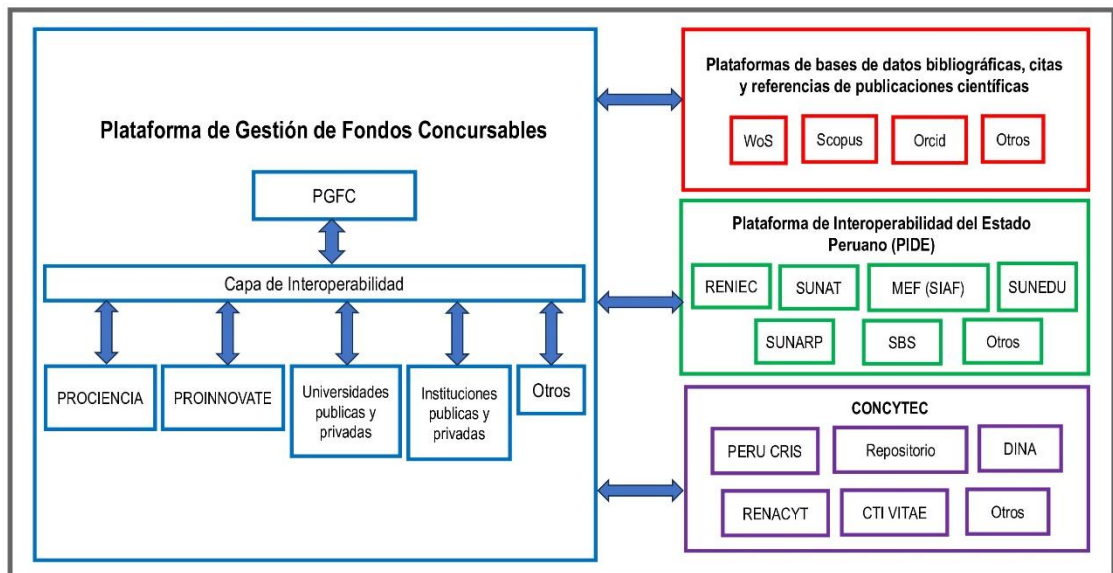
Plataforma de Gestión de Fondos Concursables

PGFC

Capa de Interoperabilidad

PROCIENCIA

PROINNOVATE

Universidades publicas y privadas

Instituciones publicas y privadas

Otros

Plataformas de bases de datos bibliográficas, citas y referencias de publicaciones científicas

WoS

Scopus

Orcid

Otros

Plataforma de Interoperabilidad del Estado Peruano (PIDE)

RENIEC

SUNAT

MEF (SIAF)

SUNEDU

SUNARP

SBS

Otros

CONCYTEC

PERU CRIS

Repositorio

DINA

RENACYT

CTI VITAE

Otros